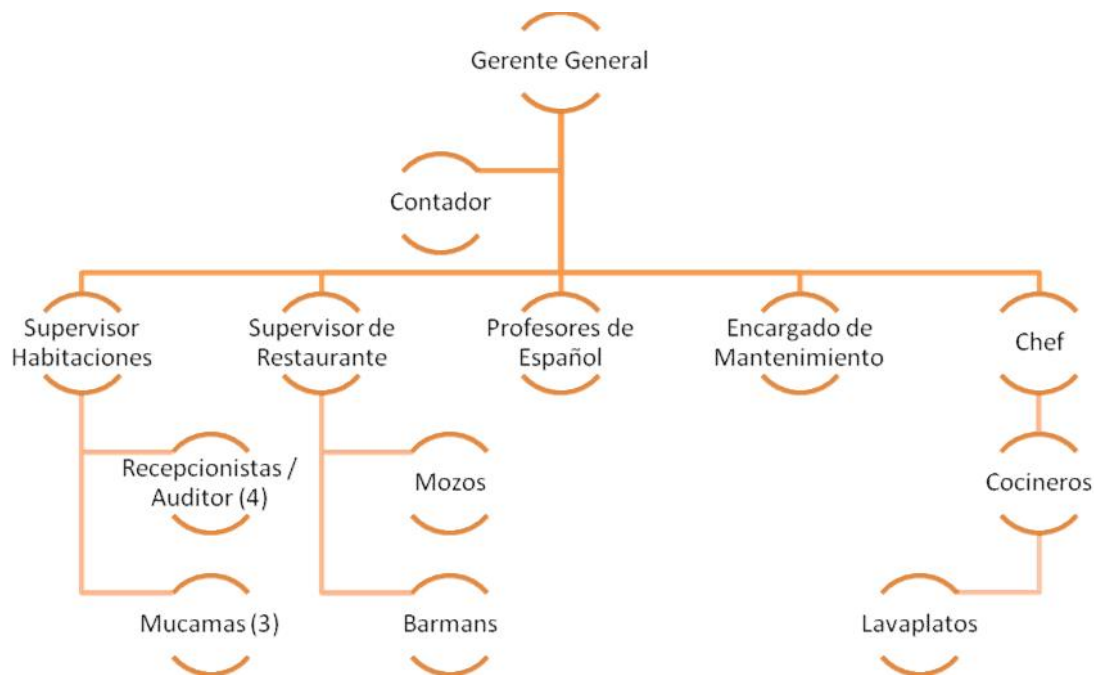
Gerente General

Contador

Supervisor Habitaciones

Supervisor de Restaurante

Profesores de Español

Encargado de Mantenimiento

Chef

Recepcionistas / Auditor (4)

Mozos

Cocineros

Mucamas (3)

Barmans

Lavaplatos